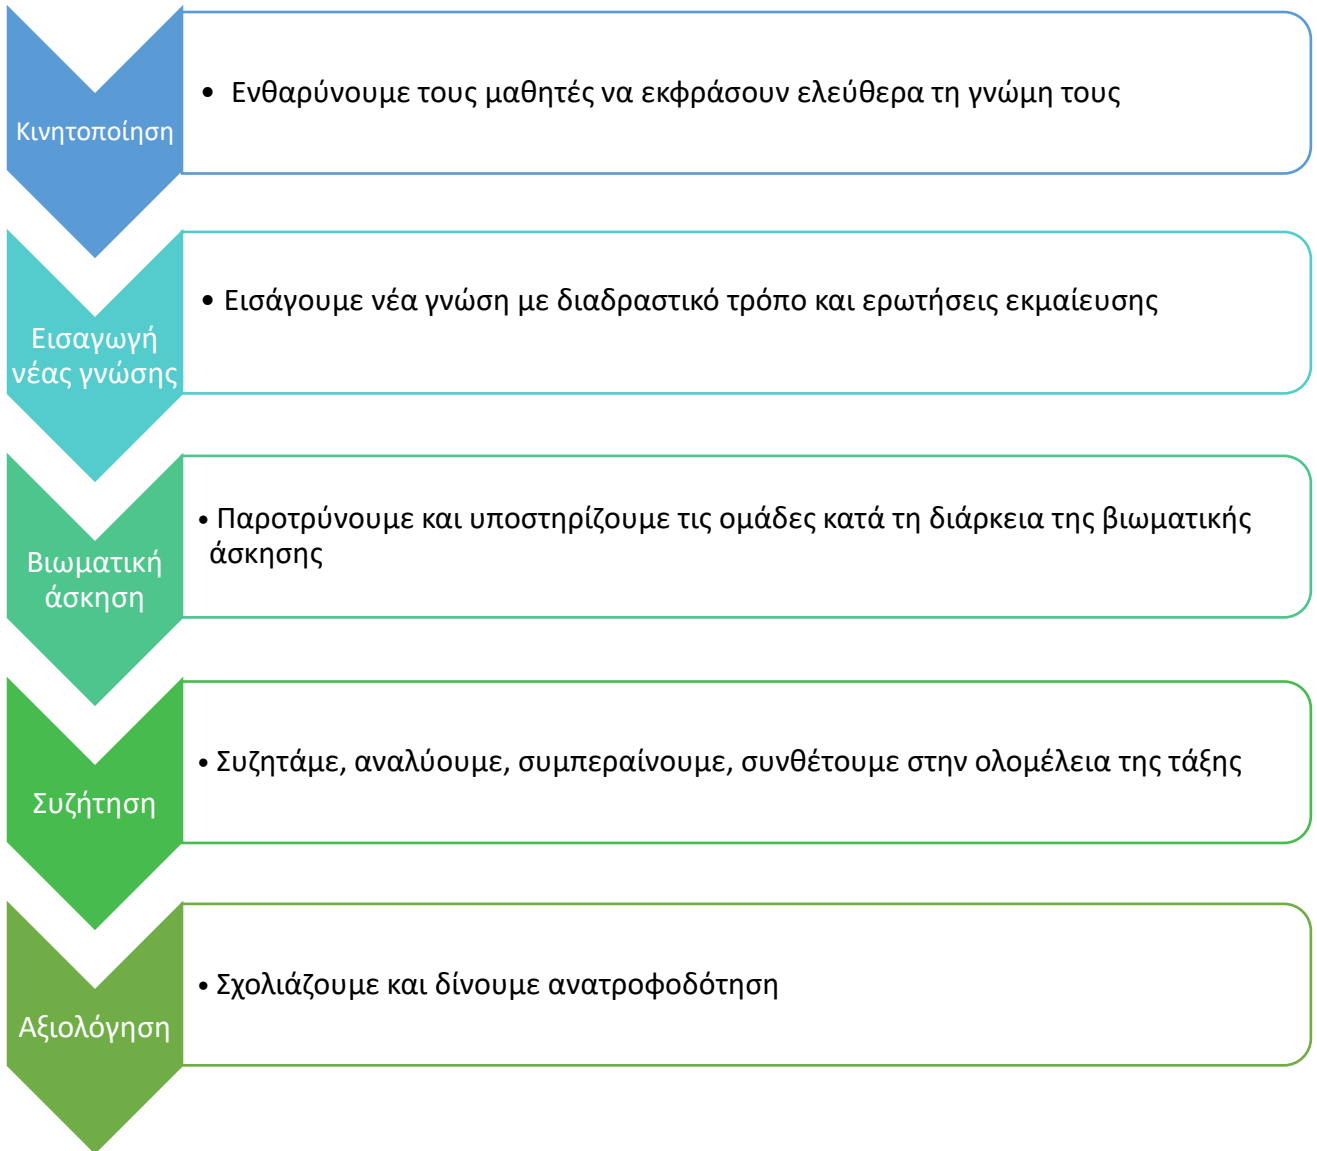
Κινητοποίηση

• Ενθαρύνουμε τους μαθητές να εκφράσουν ελεύθερα τη γνώμη τους

Εισαγωγή νέας γνώσης

• Εισάγουμε νέα γνώση με διαδραστικό τρόπο και ερωτήσεις εκμαίευσης

Βιωματική άσκηση

• Παροτρύνουμε και υποστηρίζουμε τις ομάδες κατά τη διάρκεια της βιωματικής άσκησης

Συζήτηση

• Συζητάμε, αναλύουμε, συμπεραίνουμε, συνθέτουμε στην ολομέλεια της τάξης

Αξιολόγηση

• Σχολιάζουμε και δίνουμε ανατροφοδότηση